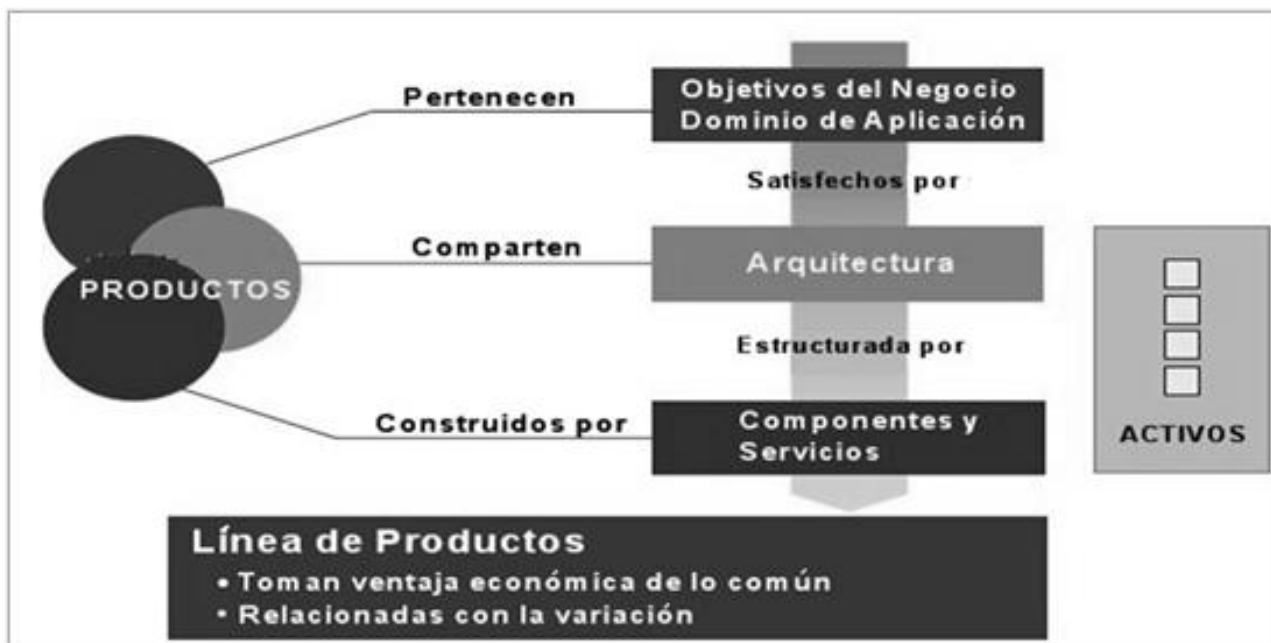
PRODUCTOS

Pertenecen

Objetivos del Negocio
Dominio de Aplicación

Satisfechos por

Comparten

Arquitectura

Estructurada por

Construidos por

Componentes y Servicios

ACTIVOS

Línea de Productos
• Toman ventaja económica de lo común
• Relacionadas con la variación